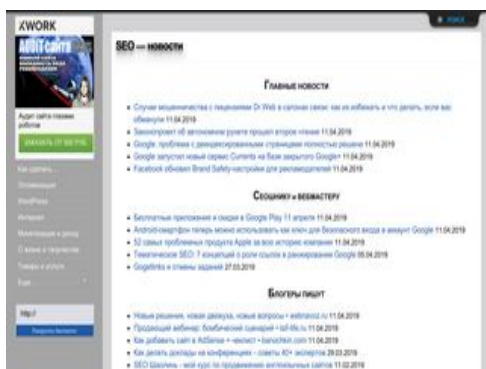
KWORK

AUDIT сайта

Аудит сайта глазами роботов

ЗАКАЗАТЬ ОТ 500 РУБ.

Как сделать...
Оптимизация
WordPress
Интернет
Монетизация и доход
О жизни и творчестве
Товары и услуги
Еще

http://

Проверить бесплатно

ПОИСК

SEO — новости

Главные новости

• Случаи мошенничества с лицензиями Dr.Web в салонах связи: как их избежать и что делать, если вас обманули 11.04.2019
• Законопроект об автономном рунете прошел второе чтение 11.04.2019
• Google: проблема с деиндексированными страницами полностью решена 11.04.2019
• Google запустил новый сервис Currents на базе закрытого Google+ 11.04.2019
• Facebook обновил Brand Safety-настройки для рекламодателей 11.04.2019

Сеошнику и вебмастеру

• Бесплатные приложения и скидки в Google Play 11 апреля 11.04.2019
• Android-смартфон теперь можно использовать как ключ для безопасного входа в аккаунт Google 11.04.2019
• 52 самых проблемных продукта Apple за всю историю компании 11.04.2019
• Тематическое SEO: 7 концепций о роли ссылок в ранжировании Google 05.04.2019
• Gogetlinks и отмены заданий 27.03.2019

Блогеры пишут

• Новые решения, новая девушка, новые вопросы • webnavoz.ru 11.04.2019
• Продающий вебинар: боевой сценарий • tall-life.ru 11.04.2019
• Как добавить сайт в AdSense • чеклист • banochkin.com 11.04.2019
• Как делать доклады на конференциях - советы 40+ экспертов 29.03.2019
• SEO Школа - мой курс по продвижению англоязычных сайтов 13.02.2019